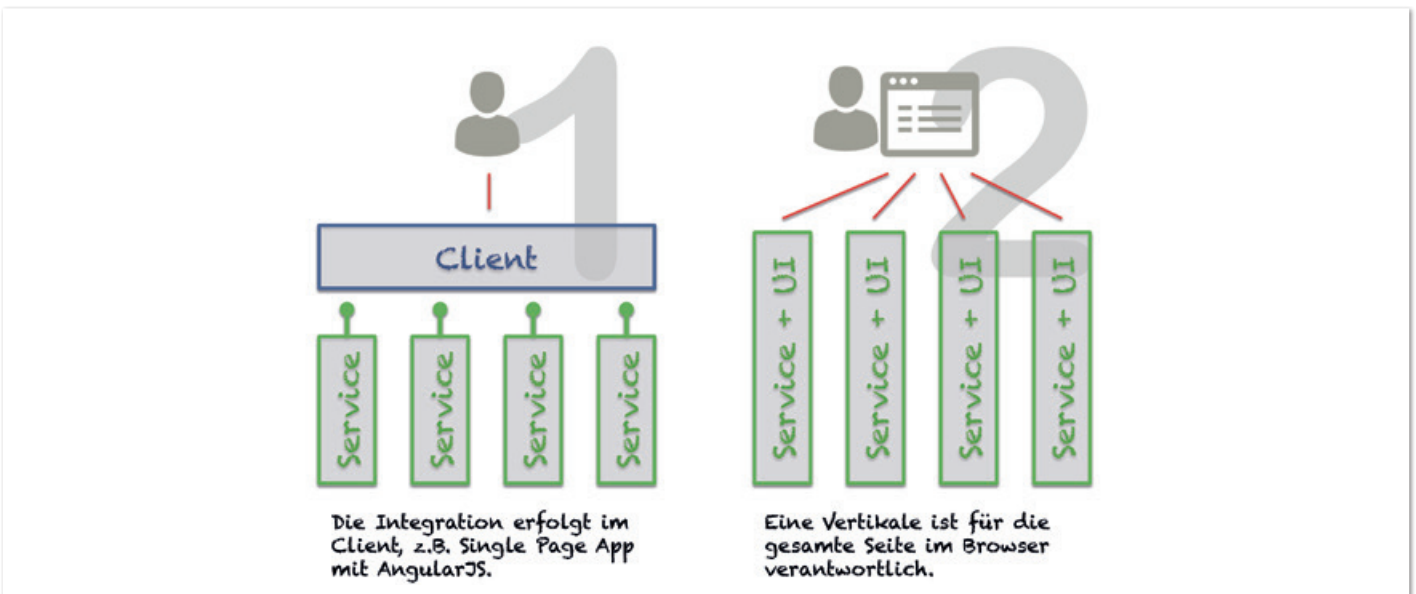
1

Client

Service

Service

Service

Service

Die Integration erfolgt im Client, z.B. Single Page App mit AngularJS.

2

Service + UI

Service + UI

Service + UI

Service + UI

Eine Vertikale ist für die gesamte Seite im Browser verantwortlich.